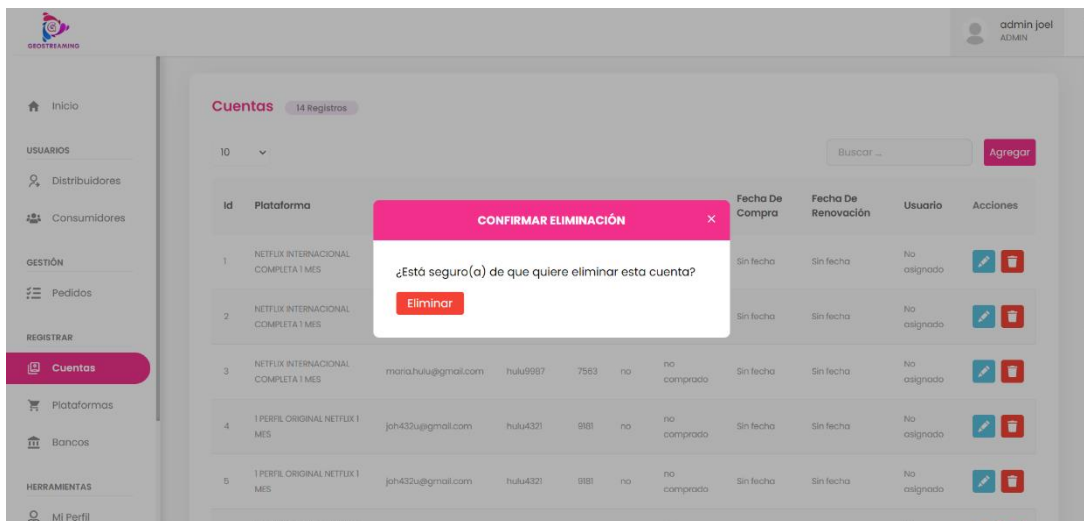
GEOSTREAMING

admin joel
ADMIN

Inicio

USUARIOS

Distribuidores

Consumidores

GESTIÓN

Pedidos

REGISTRAR

Cuentas

Plataformas

Bancos

HERRAMIENTAS

Mi Perfil

Cuentas 14 Registros

10

Buscar ...

Agregar

| Id | Plataforma | | | | | | Fecha De Compra | Fecha De Renovación | Usuario | Acciones |
|---|---|---|---|---|---|---|---|---|---|---|
| 1 | NETFLIX INTERNACIONAL COMPLETA 1 MES | | | | | | Sin fecha | Sin fecha | No asignado | |
| 2 | NETFLIX INTERNACIONAL COMPLETA 1 MES | | | | | | Sin fecha | Sin fecha | No asignado | |
| 3 | NETFLIX INTERNACIONAL COMPLETA 1 MES | maria.hulu@gmail.com | hulu9987 | 7563 | no | no comprado | Sin fecha | Sin fecha | No asignado | |
| 4 | 1 PERFIL ORIGINAL NETFLIX 1 MES | joh432u@gmail.com | hulu4321 | 9181 | no | no comprado | Sin fecha | Sin fecha | No asignado | |
| 5 | 1 PERFIL ORIGINAL NETFLIX 1 MES | joh432u@gmail.com | hulu4321 | 9181 | no | no comprado | Sin fecha | Sin fecha | No asignado | |

CONFIRMAR ELIMINACIÓN ×

¿Está seguro(a) de que quiere eliminar esta cuenta?

Eliminar